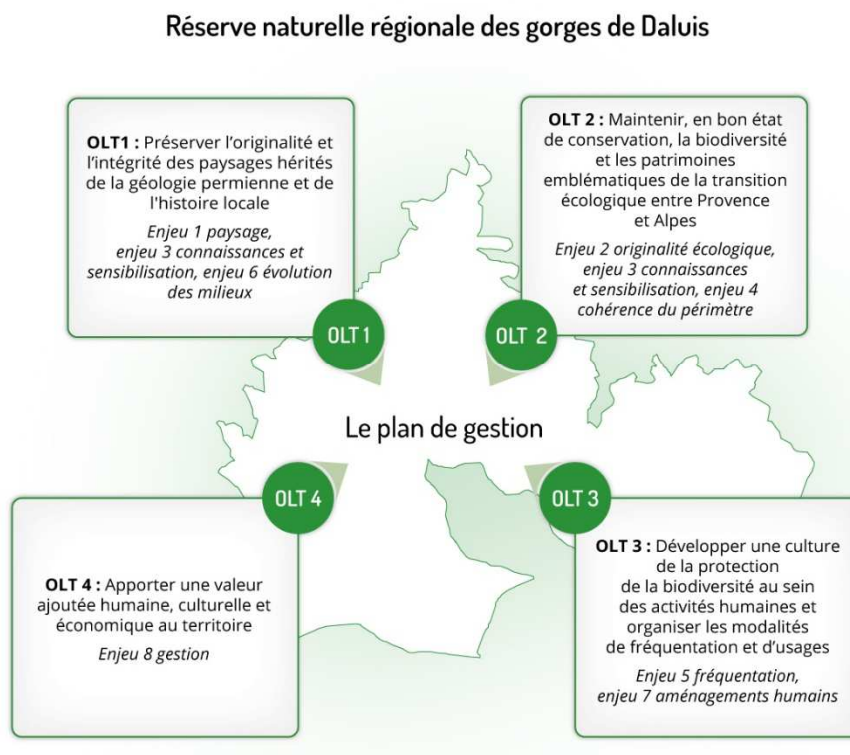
Réserve naturelle régionale des gorges de Daluis

**OLT1 :** Préserver l'originalité et l'intégrité des paysages hérités de la géologie permienne et de l'histoire locale

*Enjeu 1 paysage, enjeu 3 connaissances et sensibilisation, enjeu 6 évolution des milieux*

**OLT 2 :** Maintenir, en bon état de conservation, la biodiversité et les patrimoines emblématiques de la transition écologique entre Provence et Alpes

*Enjeu 2 originalité écologique, enjeu 3 connaissances et sensibilisation, enjeu 4 cohérence du périmètre*

OLT 1

OLT 2

Le plan de gestion

OLT 4

OLT 3

**OLT 4 :** Apporter une valeur ajoutée humaine, culturelle et économique au territoire

*Enjeu 8 gestion*

**OLT 3 :** Développer une culture de la protection de la biodiversité au sein des activités humaines et organiser les modalités de fréquentation et d'usages

*Enjeu 5 fréquentation, enjeu 7 aménagements humains*